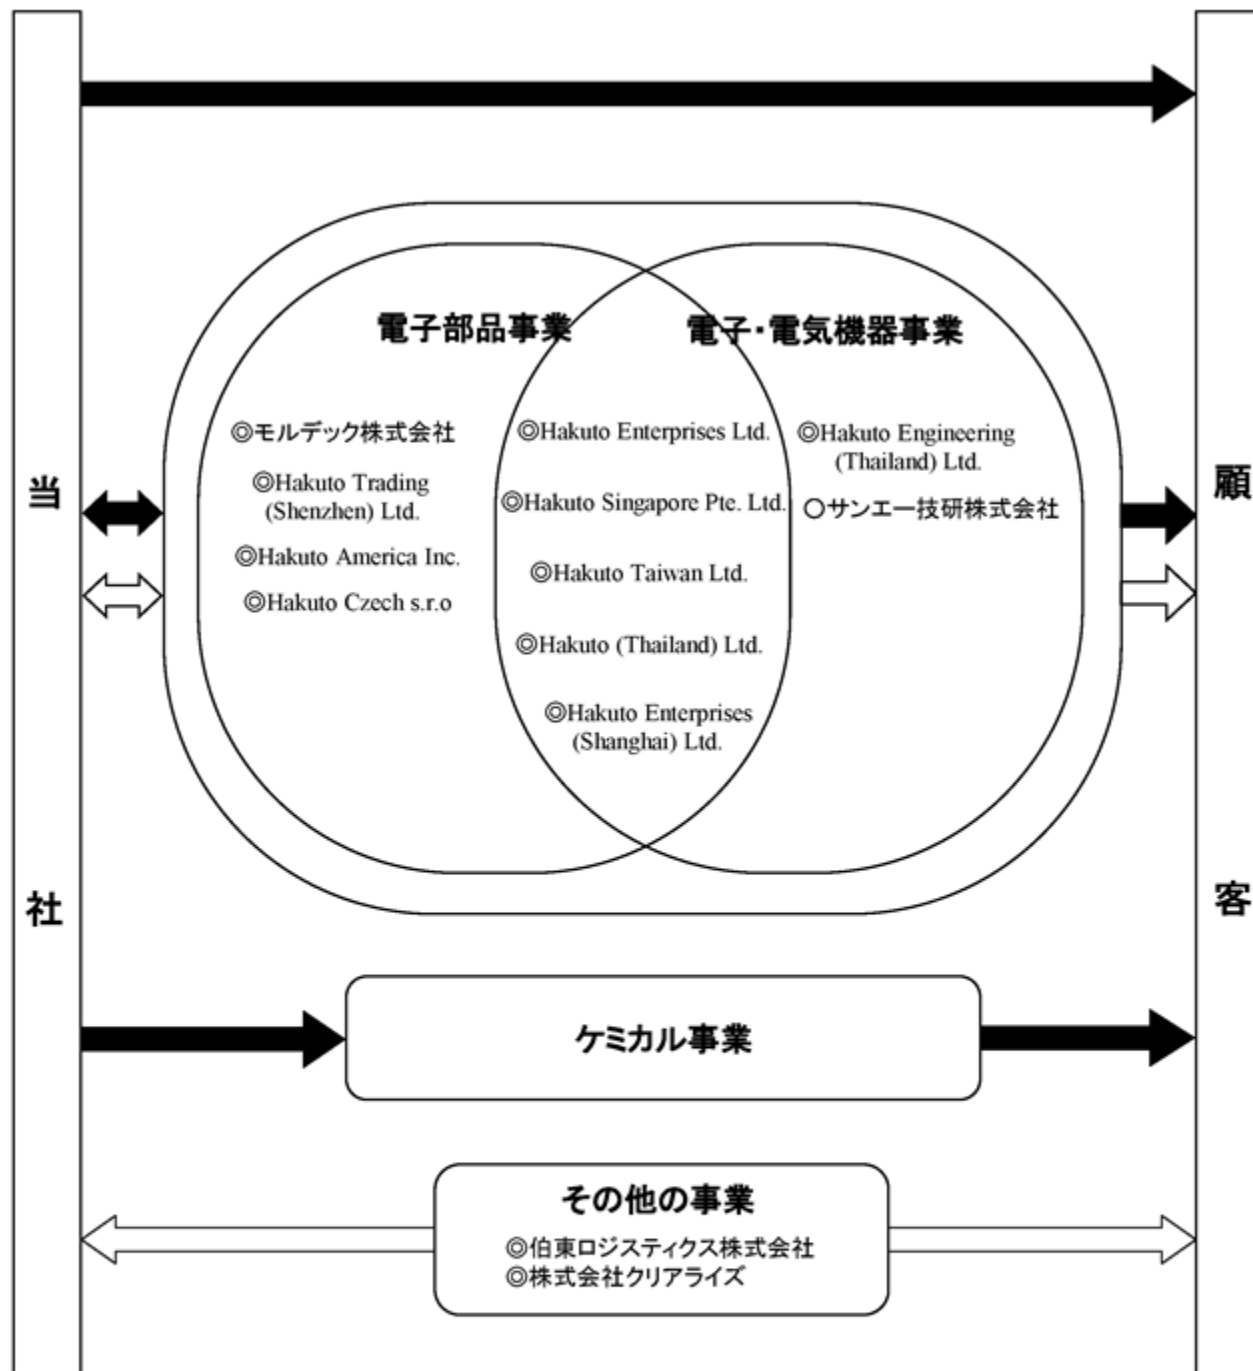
当

社

電子部品事業

電子・電気機器事業

◎モルデック株式会社

◎Hakuto Trading (Shenzhen) Ltd.

◎Hakuto America Inc.

◎Hakuto Czech s.r.o

◎Hakuto Enterprises Ltd.

◎Hakuto Singapore Pte. Ltd.

◎Hakuto Taiwan Ltd.

◎Hakuto (Thailand) Ltd.

◎Hakuto Enterprises (Shanghai) Ltd.

◎Hakuto Engineering (Thailand) Ltd.

○サンエー技研株式会社

ケミカル事業

その他の事業

◎伯東ロジスティクス株式会社
◎株式会社クリアライズ

顧

客